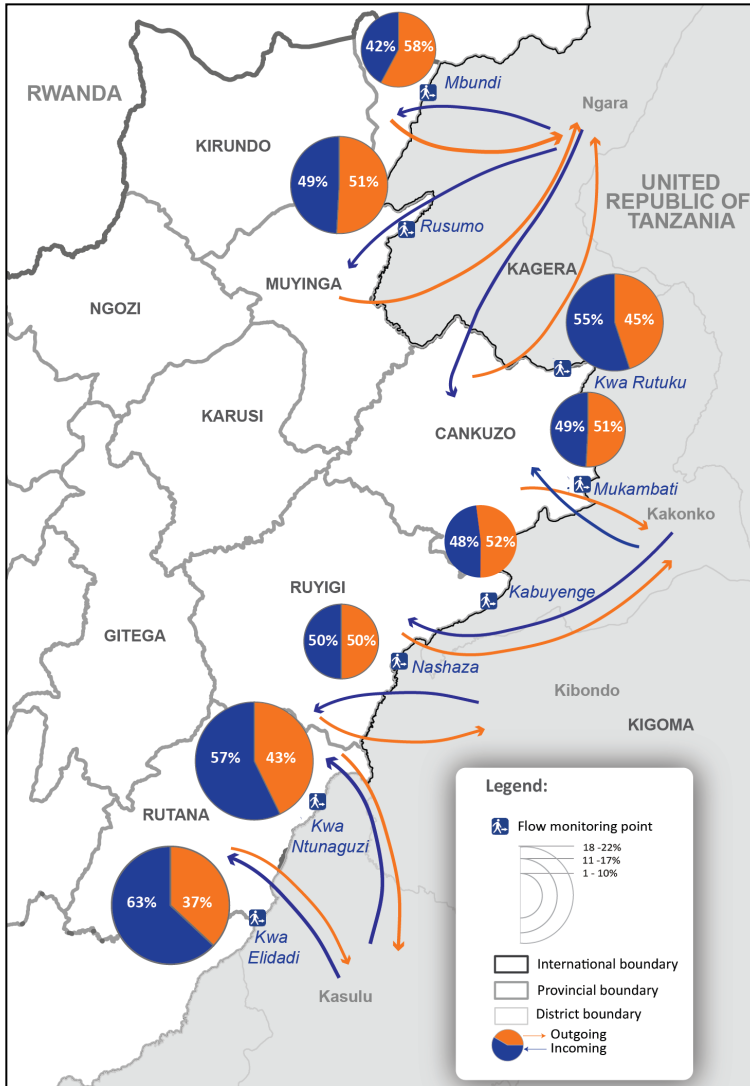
42% 58%
Mbundi
RWANDA
Ngara
KIRUNDO
49% 51%
UNITED REPUBLIC OF TANZANIA
Rusumo
KAGERA
MUYINGA
NGOZI
55% 45%
Kwa Rutuku
KARUSI
49% 51%
CANKUZO
Mukambati
Kakonko
48% 52%
Kabuyenge
RUYIGI
GITEGA
50% 50%
Nashaza
Kibondo
KIGOMA
57% 43%
RUTANA
Kwa Ntunaguzi
63% 37%
Kwa Elidadi
Kasulu
Legend:
Flow monitoring point
18 -22%
11 -17%
1 - 10%
International boundary
Provincial boundary
District boundary
Outgoing
Incoming